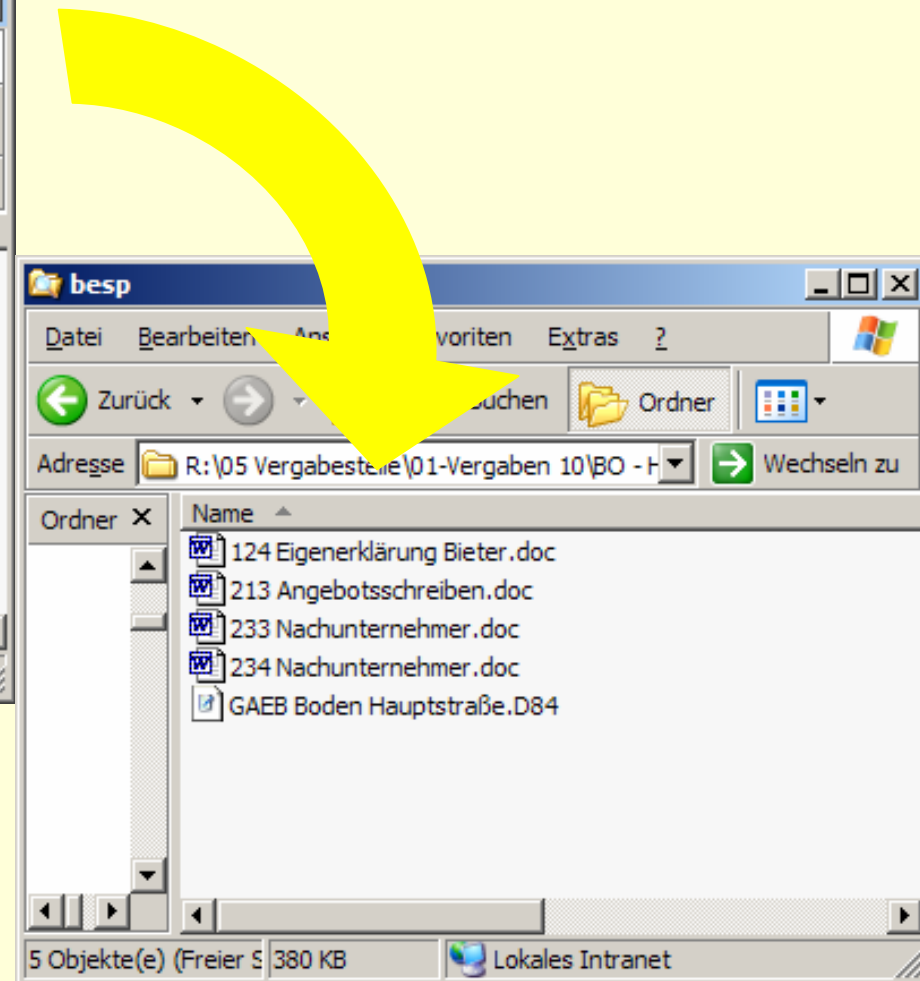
besp

Datei Bearbeiten Ans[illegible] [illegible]voriten Extras ?

Zurück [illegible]uchen Ordner

Adresse R:\05 Vergabeste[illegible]\01-Vergaben 10\BO - H Wechseln zu

Ordner ×

Name

124 Eigenerklärung Bieter.doc
213 Angebotsschreiben.doc
233 Nachunternehmer.doc
234 Nachunternehmer.doc
GAEB Boden Hauptstraße.D84

5 Objekte(e) (Freier S 380 KB Lokales Intranet